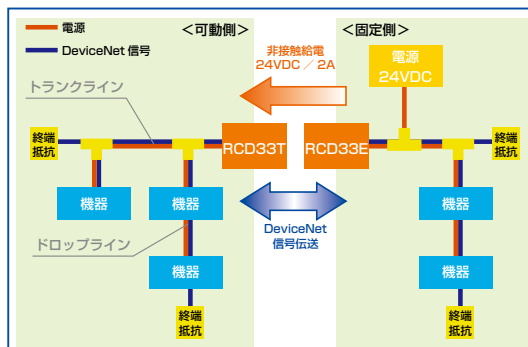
電源
DeviceNet 信号
＜可動側＞
＜固定側＞
非接触給電
24VDC ／ 2A
電源
24VDC
トランクライン
終端
抵抗
RCD33T
RCD33E
終端
抵抗
機器
機器
機器
DeviceNet
信号伝送
ドロップライン
機器
機器
機器
終端
抵抗
終端
抵抗